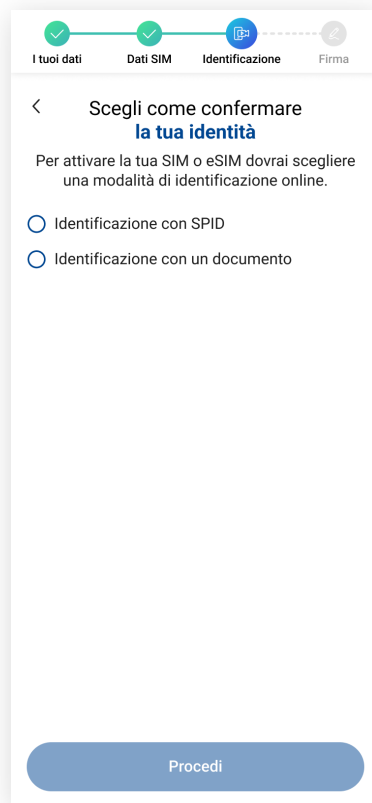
I tuoi dati
Dati SIM
Identificazione
Firma

<
Scegli come confermare
la tua identità

Per attivare la tua SIM o eSIM dovrai scegliere una modalità di identificazione online.

Identificazione con SPID

Identificazione con un documento

Procedi